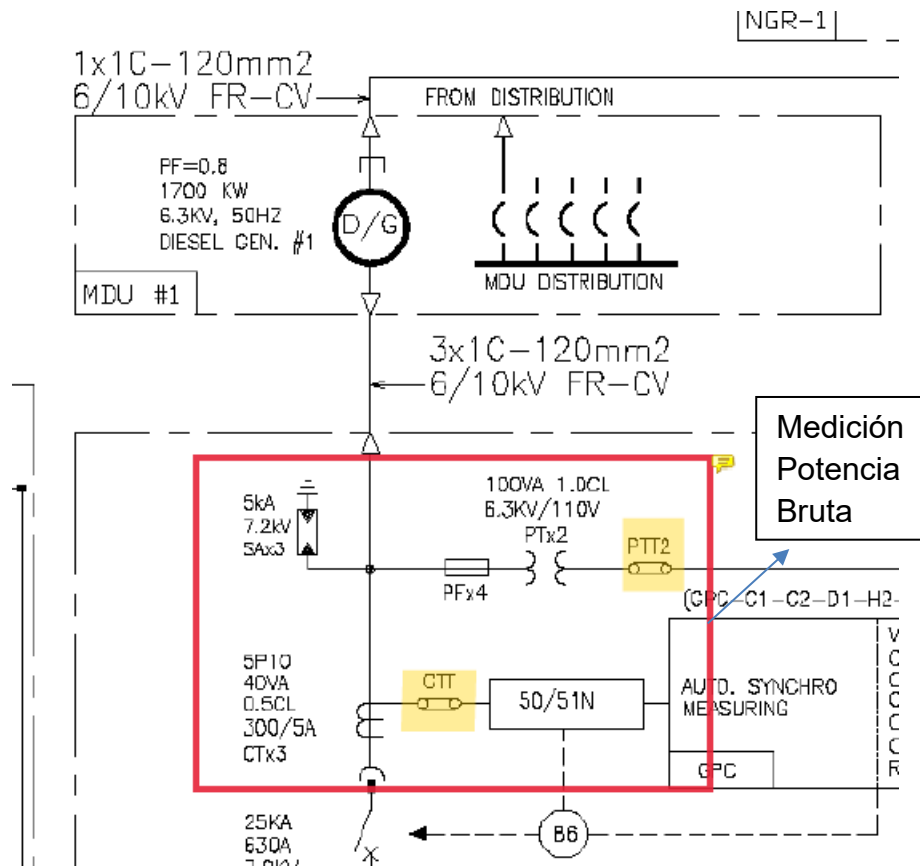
NGR-1

1x1C-120mm2
6/10kV FR-CV

FROM DISTRIBUTION

PF=0.8
1700 KW
6.3KV, 50HZ
DIESEL GEN. #1

D/G

MDU DISTRIBUTION

MDU #1

3x1C-120mm2
6/10kV FR-CV

Medición Potencia Bruta

5kA
7.2kV
5Ax3

100VA 1.0CL
6.3KV/110V
PTx2

PTT2

PFx4

(GPC-C1-C2-D1-H2-

5P10
40VA
0.5CL
300/5A
CTx3

CTT

50/51N

AUTO. SYNCHRO
MEASURING

GPC

V
C
C
C
C
C
R

25KA
630A
7.2KV

B6